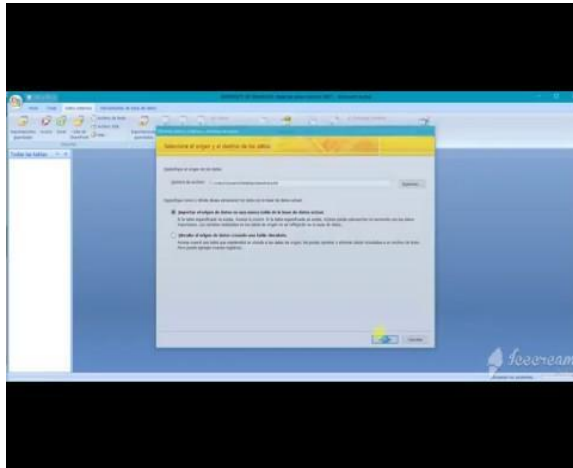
Seleccione el origen y el destino de los datos

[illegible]

Todas las tablas

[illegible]

Examinar...

Importar el origen de datos en una nueva tabla de la base de datos actual.

Vincular al origen de datos creando una tabla vinculada.

Aceptar

Cancelar

Icecream